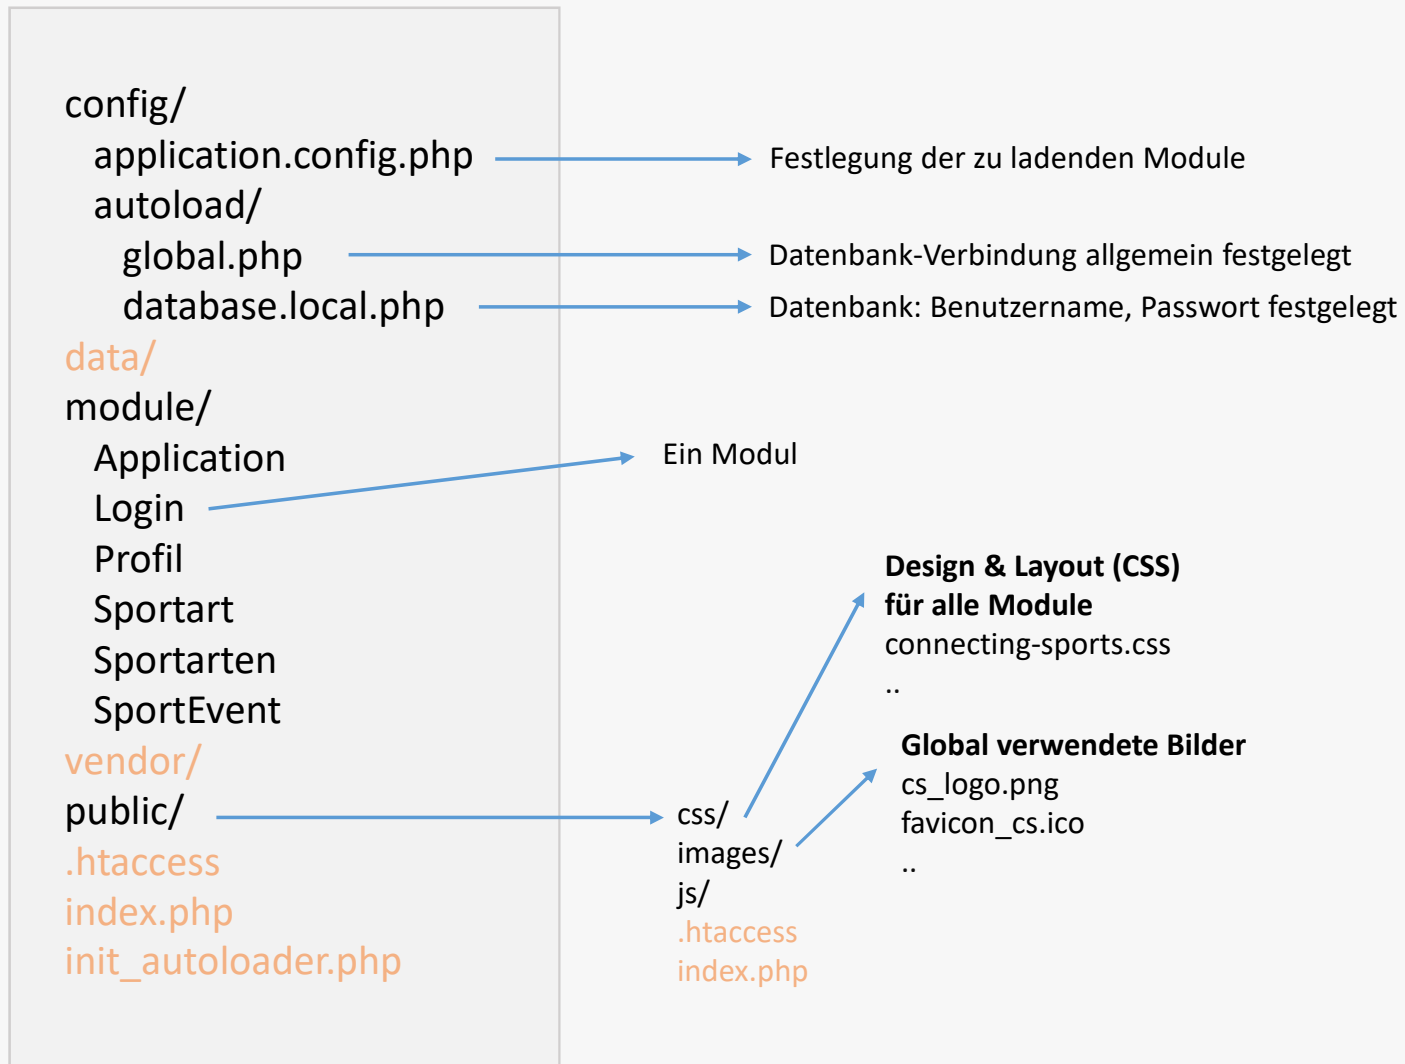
config/
application.config.php
autoload/
global.php
database.local.php
data/
module/
Application
Login
Profil
Sportart
Sportarten
SportEvent
vendor/
public/
.htaccess
index.php
init_autoloader.php

Festlegung der zu ladenden Module

Datenbank-Verbindung allgemein festgelegt

Datenbank: Benutzername, Passwort festgelegt

Ein Modul

**Design & Layout (CSS) für alle Module**
connecting-sports.css
..

**Global verwendete Bilder**
cs_logo.png
favicon_cs.ico
..

css/
images/
js/
.htaccess
index.php